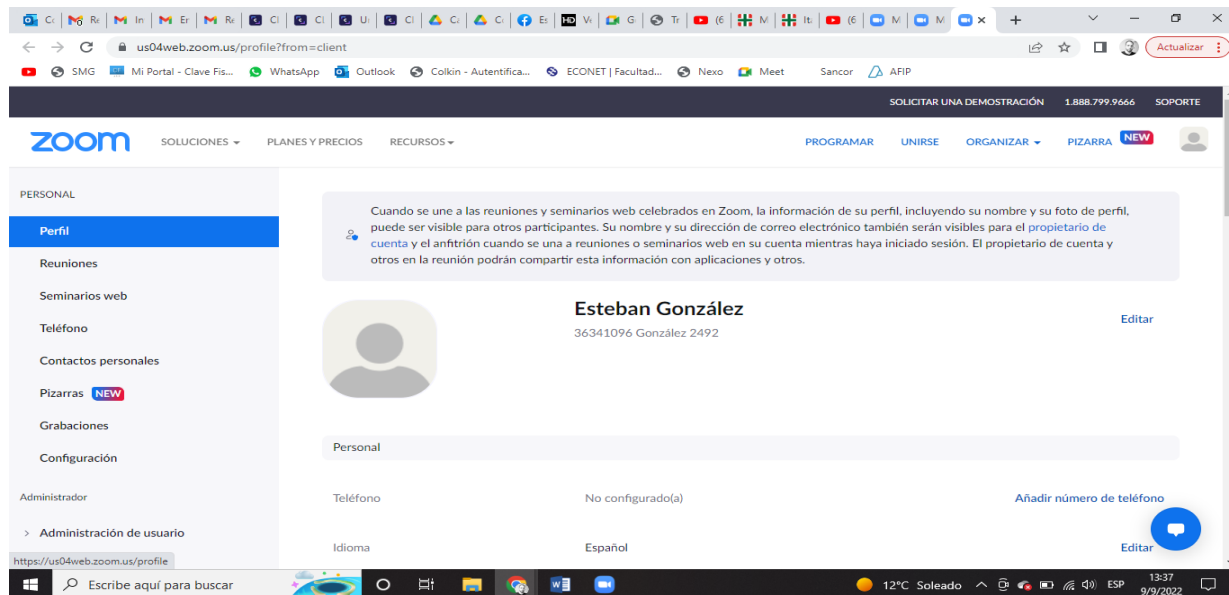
Cı | Re | In | Er | Re | Cl | Cl | U | Cl | C | C | Es | V | G | Tr | (6 | M | It | (6 | M | M ×
us04web.zoom.us/profile?from=client
Actualizar
SMG   Mi Portal - Clave Fis...   WhatsApp   Outlook   Colkin - Autentifica...   ECONET | Facultad...   Nexo   Meet   Sancor   AFIP

SOLICITAR UNA DEMOSTRACIÓN   1.888.799.9666   SOPORTE

zoom   SOLUCIONES   PLANES Y PRECIOS   RECURSOS   PROGRAMAR   UNIRSE   ORGANIZAR   PIZARRA NEW

PERSONAL
Perfil
Reuniones
Seminarios web
Teléfono
Contactos personales
Pizarras NEW
Grabaciones
Configuración
Administrador
Administración de usuario

Cuando se une a las reuniones y seminarios web celebrados en Zoom, la información de su perfil, incluyendo su nombre y su foto de perfil, puede ser visible para otros participantes. Su nombre y su dirección de correo electrónico también serán visibles para el propietario de cuenta y el anfitrión cuando se una a reuniones o seminarios web en su cuenta mientras haya iniciado sesión. El propietario de cuenta y otros en la reunión podrán compartir esta información con aplicaciones y otros.

Esteban González
36341096 González 2492
Editar

Personal

Teléfono   No configurado(a)   Añadir número de teléfono

Idioma   Español   Editar

https://us04web.zoom.us/profile

Escribe aquí para buscar   12°C Soleado   ESP   13:37 9/9/2022